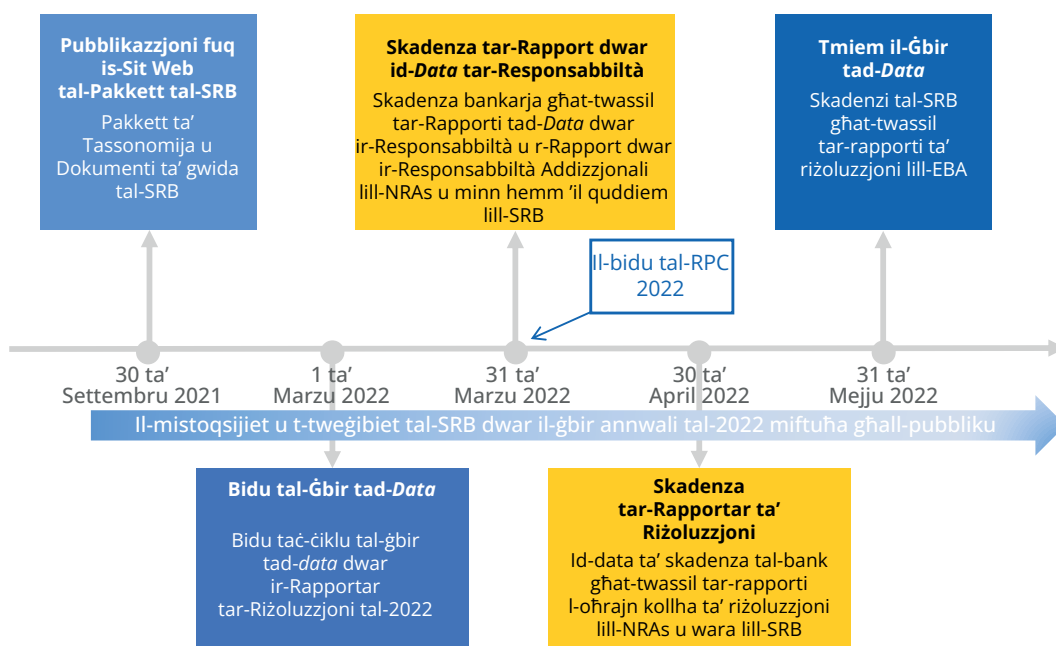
Pubblikazzjoni fuq is-Sit Web tal-Pakkett tal-SRB

Pakkett ta' Tassonomija u Dokumenti ta' gwida tal-SRB

Skadenza tar-Rapport dwar id-*Data* tar-Responsabbiltà

Skadenza bankarja għat-twassil tar-Rapporti tad-*Data* dwar ir-Responsabbiltà u r-Rapport dwar ir-Responsabbiltà Addizzjonali lill-NRAs u minn hemm 'il quddiem lill-SRB

Tmiem il-Ġbir tad-*Data*

Skadenzi tal-SRB għat-twassil tar-rapporti ta' riżoluzzjoni lill-EBA

Il-bidu tal-RPC 2022

30 ta' Settembru 2021

1 ta' Marzu 2022

31 ta' Marzu 2022

30 ta' April 2022

31 ta' Mejju 2022

Il-mistoqsijiet u t-tweġibiet tal-SRB dwar il-ġbir annwali tal-2022 miftuħa għall-pubbliku

Bidu tal-Ġbir tad-*Data*

Bidu taċ-ċiklu tal-ġbir tad-*data* dwar ir-Rapportar tar-Riżoluzzjoni tal-2022

Skadenza tar-Rapportar ta' Riżoluzzjoni

Id-data ta' skadenza tal-bank għat-twassil tar-rapporti l-oħrajn kollha ta' riżoluzzjoni lill-NRAs u wara lill-SRB